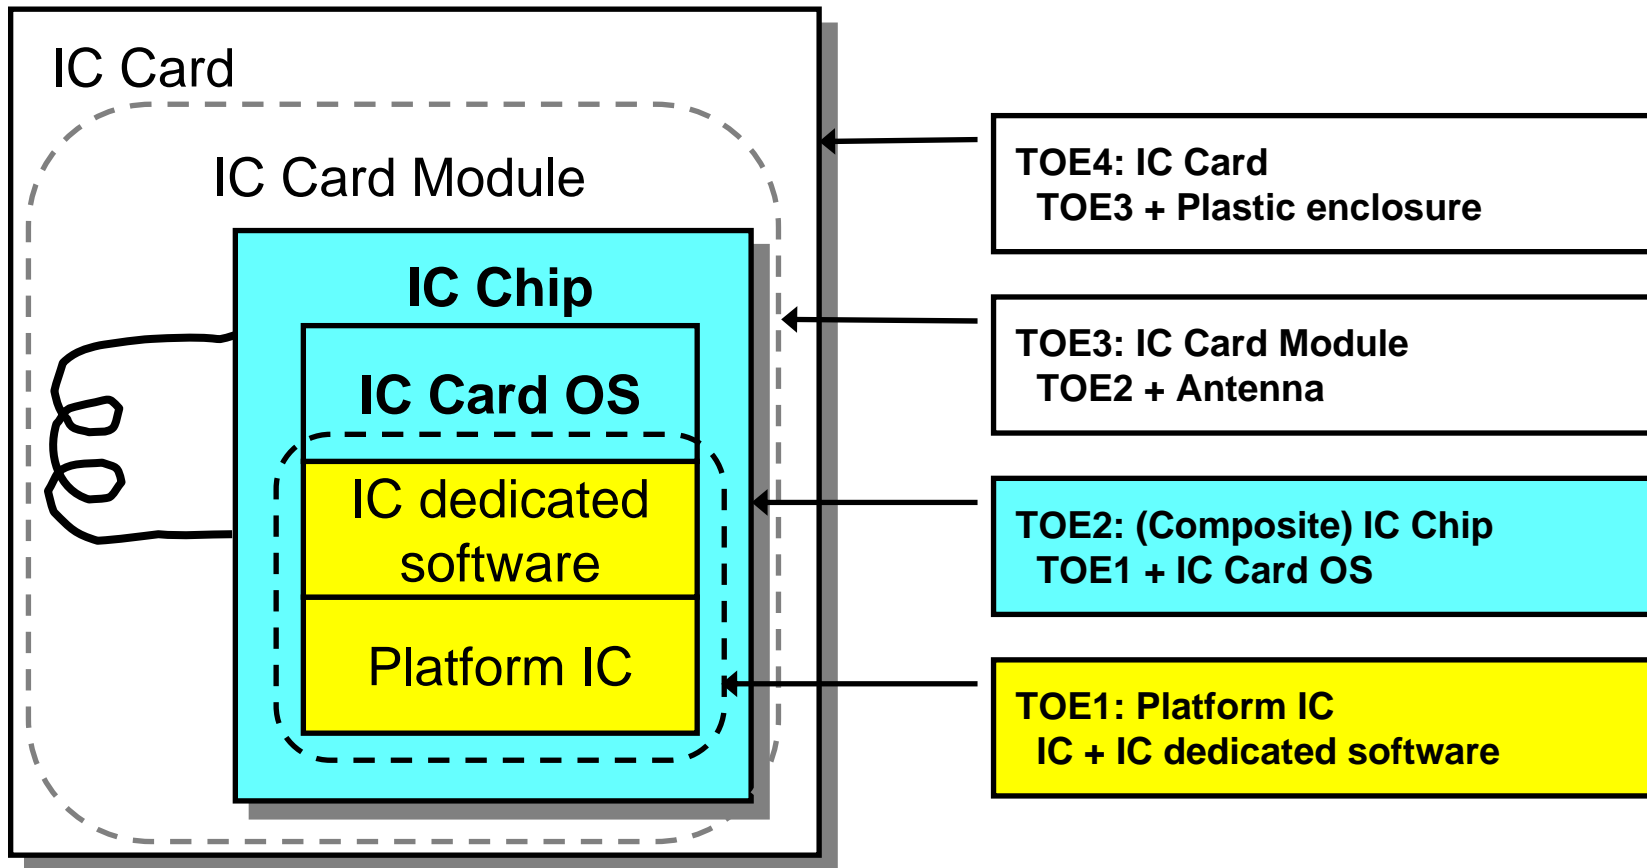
IC Card

IC Card Module

IC Chip

IC Card OS

IC dedicated software

Platform IC

TOE4: IC Card
TOE3 + Plastic enclosure

TOE3: IC Card Module
TOE2 + Antenna

TOE2: (Composite) IC Chip
TOE1 + IC Card OS

TOE1: Platform IC
IC + IC dedicated software